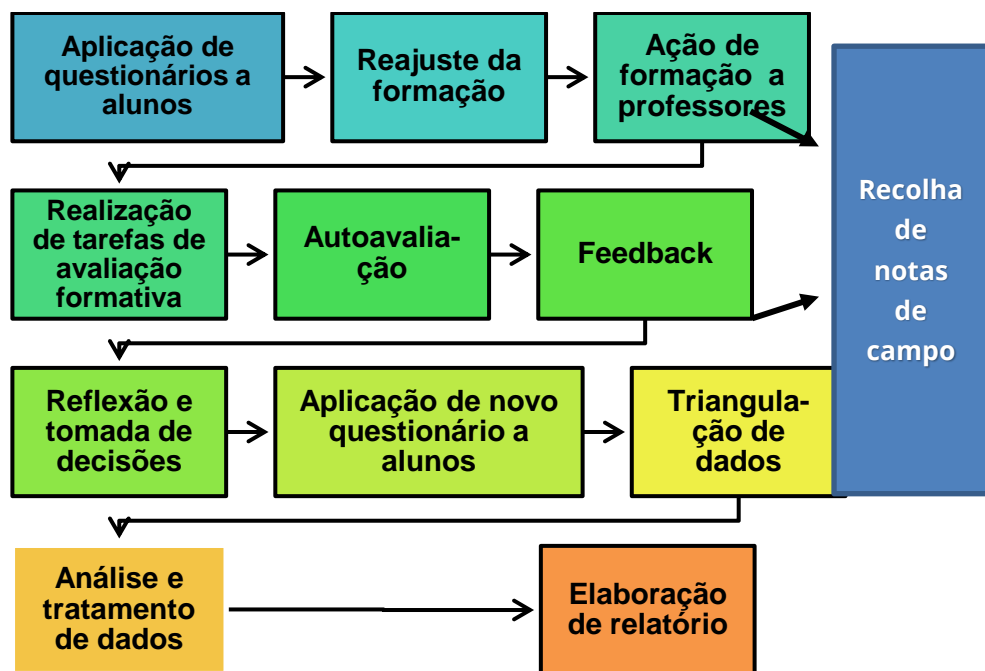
Aplicação de questionários a alunos

Reajuste da formação

Ação de formação a professores

Recolha de notas de campo

Realização de tarefas de avaliação formativa

Autoavaliação

Feedback

Reflexão e tomada de decisões

Aplicação de novo questionário a alunos

Triangulação de dados

Análise e tratamento de dados

Elaboração de relatório